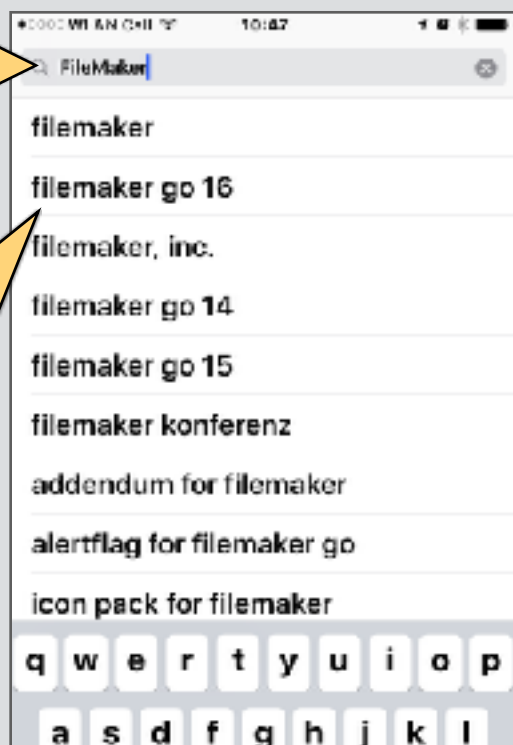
●○○○○ WLAN O2-DE 10:47

FileMaker

filemaker

filemaker go 16

filemaker, inc.

filemaker go 14

filemaker go 15

filemaker konferenz

addendum for filemaker

alertflag for filemaker go

icon pack for filemaker

q w e r t y u i o p

a s d f g h j k l